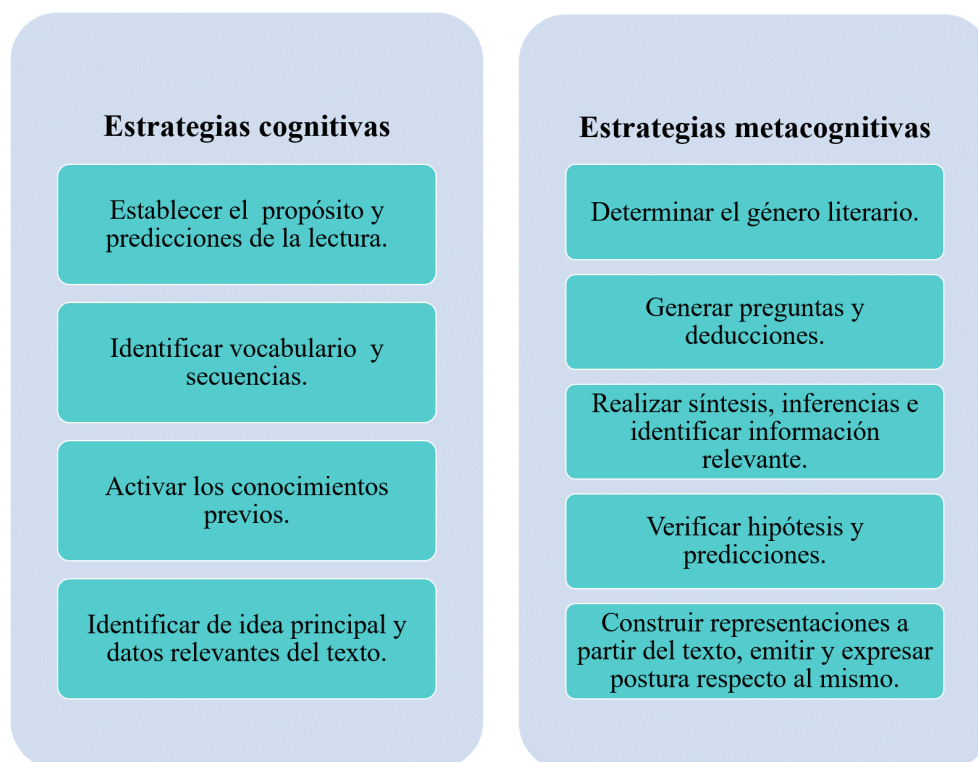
Estrategias cognitivas

Establecer el propósito y predicciones de la lectura.

Identificar vocabulario y secuencias.

Activar los conocimientos previos.

Identificar de idea principal y datos relevantes del texto.

Estrategias metacognitivas

Determinar el género literario.

Generar preguntas y deducciones.

Realizar síntesis, inferencias e identificar información relevante.

Verificar hipótesis y predicciones.

Construir representaciones a partir del texto, emitir y expresar postura respecto al mismo.